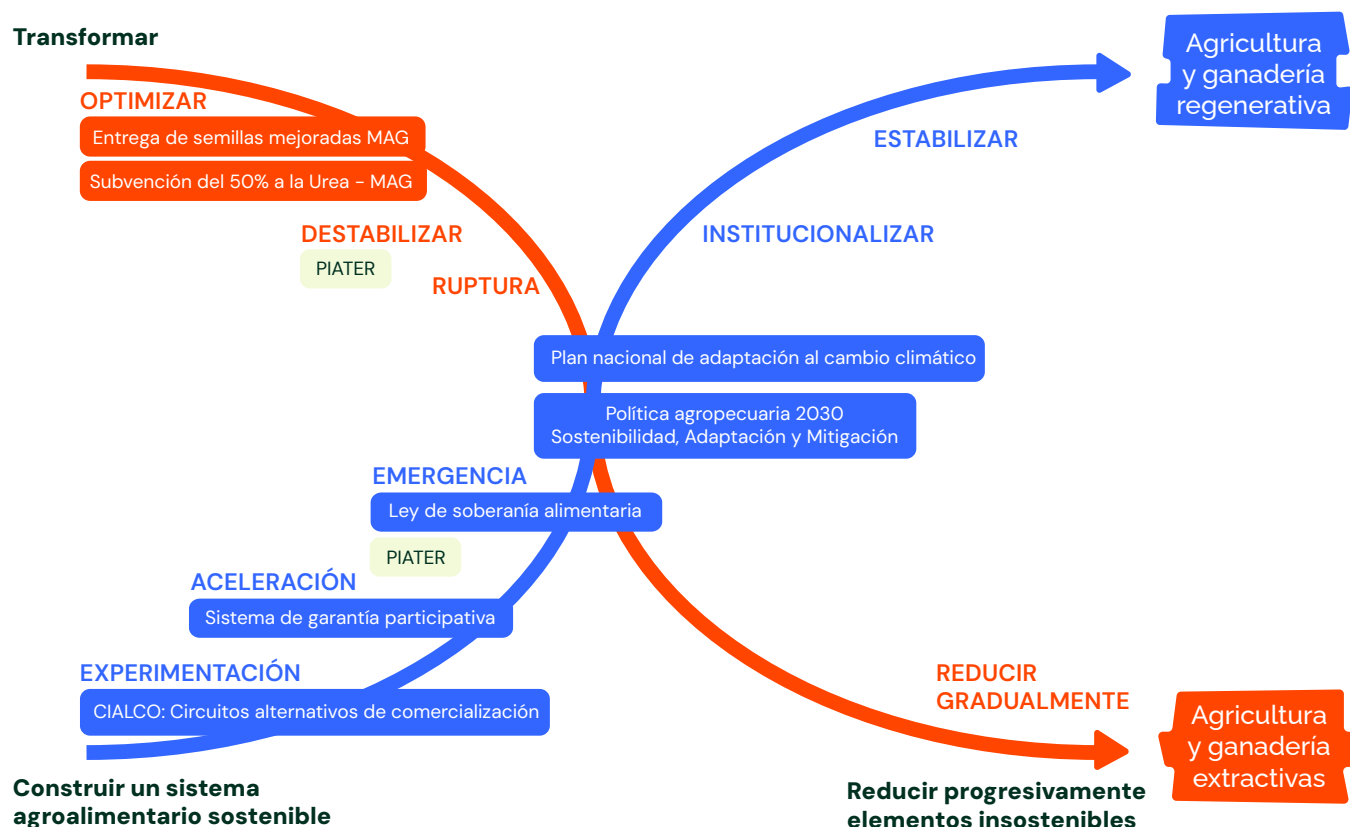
Transformar

OPTIMIZAR

Entrega de semillas mejoradas MAG

Subvención del 50% a la Urea - MAG

DESTABILIZAR

PIATER

RUPTURA

Agricultura y ganadería regenerativa

ESTABILIZAR

INSTITUCIONALIZAR

Plan nacional de adaptación al cambio climático

Política agropecuaria 2030
Sostenibilidad, Adaptación y Mitigación

EMERGENCIA

Ley de soberanía alimentaria

PIATER

ACELERACIÓN

Sistema de garantía participativa

EXPERIMENTACIÓN

CIALCO: Circuitos alternativos de comercialización

Construir un sistema agroalimentario sostenible

REDUCIR GRADUALMENTE

Agricultura y ganadería extractivas

Reducir progresivamente elementos insostenibles